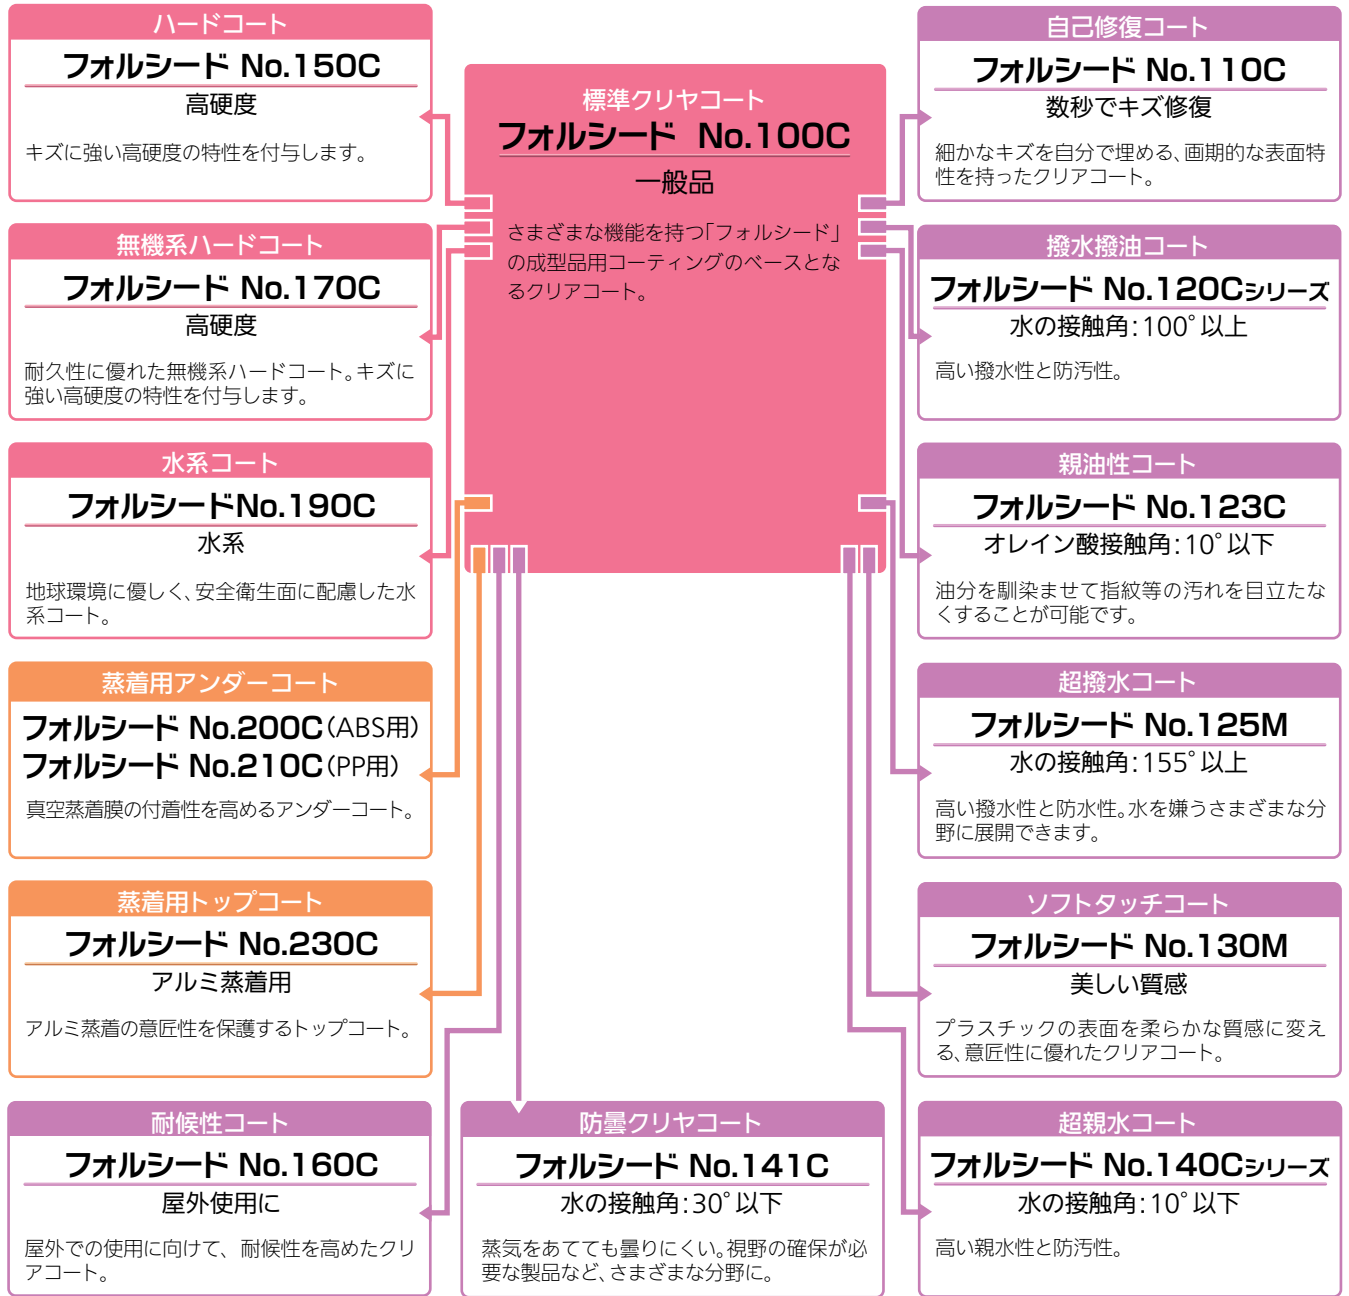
ハードコート
フォルシード No.150C
高硬度
キズに強い高硬度の特性を付与します。

無機系ハードコート
フォルシード No.170C
高硬度
耐久性に優れた無機系ハードコート。キズに強い高硬度の特性を付与します。

水系コート
フォルシードNo.190C
水系
地球環境に優しく、安全衛生面に配慮した水系コート。

蒸着用アンダーコート
フォルシード No.200C（ABS用）
フォルシード No.210C（PP用）
真空蒸着膜の付着性を高めるアンダーコート。

蒸着用トップコート
フォルシード No.230C
アルミ蒸着用
アルミ蒸着の意匠性を保護するトップコート。

耐候性コート
フォルシード No.160C
屋外使用に
屋外での使用に向けて、耐候性を高めたクリアコート。

標準クリヤコート
フォルシード No.100C
一般品
さまざまな機能を持つ「フォルシード」の成型品用コーティングのベースとなるクリアコート。

防曇クリヤコート
フォルシード No.141C
水の接触角：30° 以下
蒸気をあてても曇りにくい。視野の確保が必要な製品など、さまざまな分野に。

自己修復コート
フォルシード No.110C
数秒でキズ修復
細かなキズを自分で埋める、画期的な表面特性を持ったクリアコート。

撥水撥油コート
フォルシード No.120Cシリーズ
水の接触角：100° 以上
高い撥水性と防汚性。

親油性コート
フォルシード No.123C
オレイン酸接触角：10° 以下
油分を馴染ませて指紋等の汚れを目立たなくすることが可能です。

超撥水コート
フォルシード No.125M
水の接触角：155° 以上
高い撥水性と防水性。水を嫌うさまざまな分野に展開できます。

ソフトタッチコート
フォルシード No.130M
美しい質感
プラスチックの表面を柔らかな質感に変える、意匠性に優れたクリアコート。

超親水コート
フォルシード No.140Cシリーズ
水の接触角：10° 以下
高い親水性と防汚性。